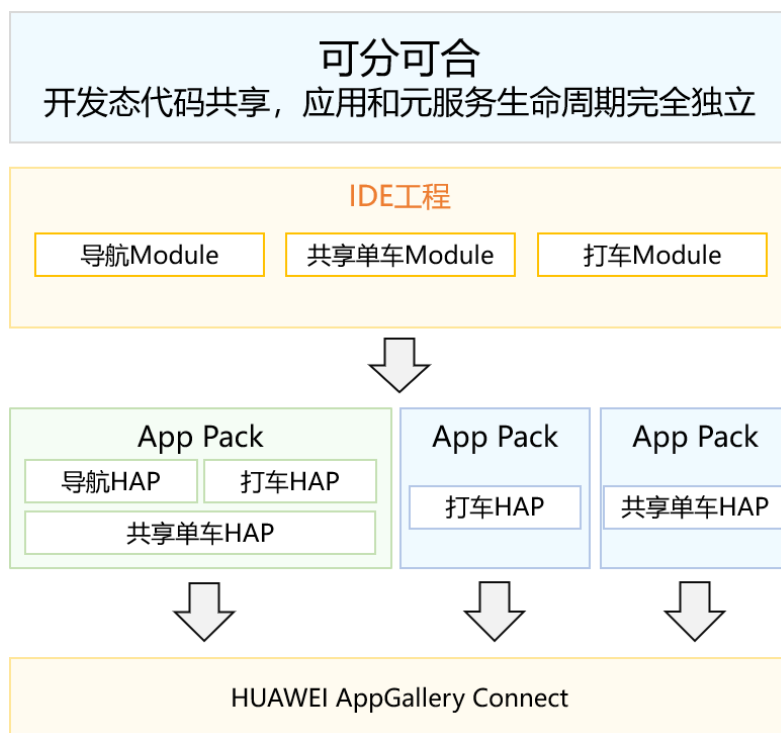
可分可合
开发态代码共享，应用和元服务生命周期完全独立

IDE工程

导航Module

共享单车Module

打车Module

App Pack

导航HAP

打车HAP

共享单车HAP

App Pack

打车HAP

App Pack

共享单车HAP

HUAWEI AppGallery Connect